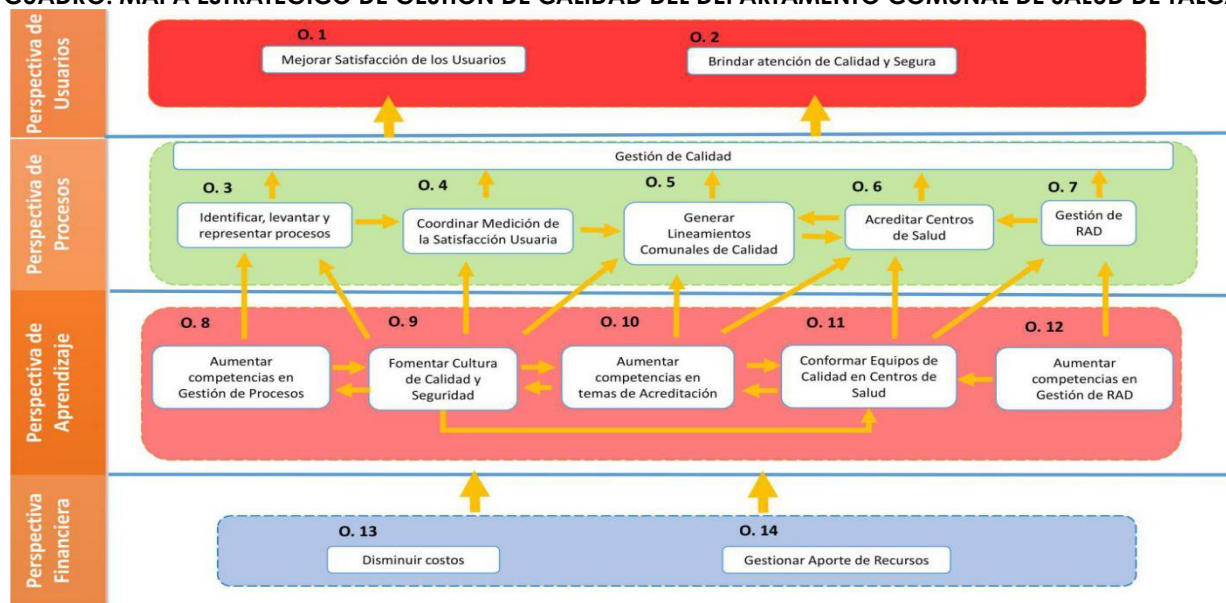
CUADRO: MAPA ESTRATÉGICO DE GESTIÓN DE CALIDAD DEL DEPARTAMENTO COMUNAL DE SALUD DE TALC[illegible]

Perspectiva de Usuarios

O. 1
Mejorar Satisfacción de los Usuarios

O. 2
Brindar atención de Calidad y Segura

Perspectiva de Procesos

Gestión de Calidad

O. 3
Identificar, levantar y representar procesos

O. 4
Coordinar Medición de la Satisfacción Usuaria

O. 5
Generar Lineamientos Comunales de Calidad

O. 6
Acreditar Centros de Salud

O. 7
Gestión de RAD

Perspectiva de Aprendizaje

O. 8
Aumentar competencias en Gestión de Procesos

O. 9
Fomentar Cultura de Calidad y Seguridad

O. 10
Aumentar competencias en temas de Acreditación

O. 11
Conformar Equipos de Calidad en Centros de Salud

O. 12
Aumentar competencias en Gestión de RAD

Perspectiva Financiera

O. 13
Disminuir costos

O. 14
Gestionar Aporte de Recursos